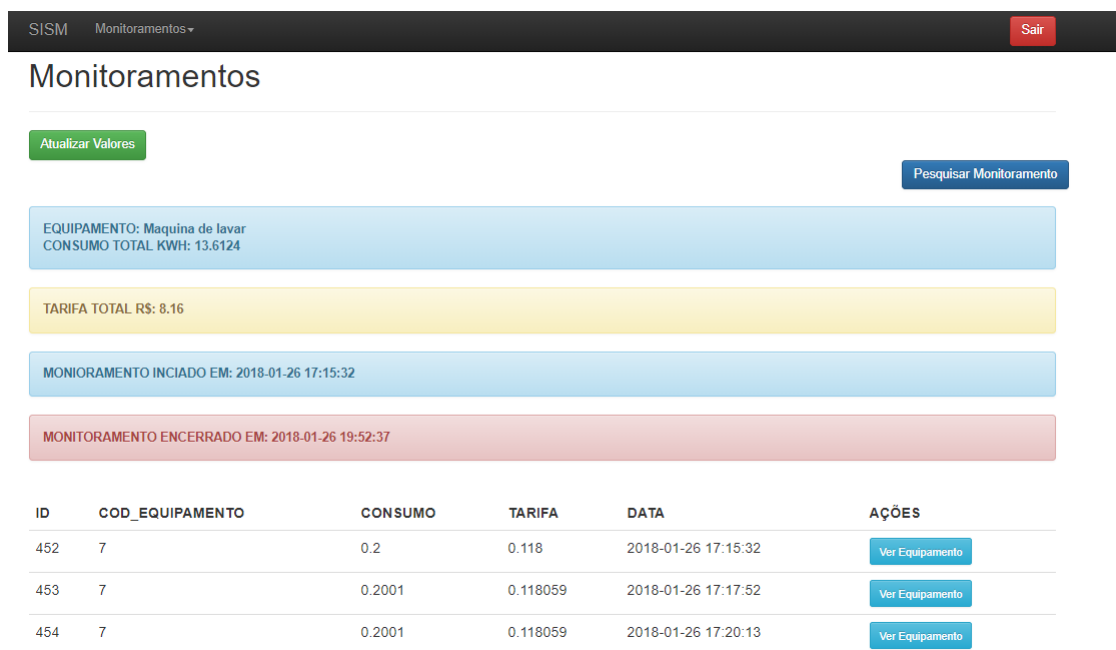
SISM Monitoramentos▾ Sair

Monitoramentos

Atualizar Valores

Pesquisar Monitoramento

EQUIPAMENTO: Maquina de lavar
CONSUMO TOTAL KWH: 13.6124

TARIFA TOTAL R$: 8.16

MONIORAMENTO INCIADO EM: 2018-01-26 17:15:32

MONITORAMENTO ENCERRADO EM: 2018-01-26 19:52:37

| ID | COD_EQUIPAMENTO | CONSUMO | TARIFA | DATA | AÇÕES |
|---|---|---|---|---|---|
| 452 | 7 | 0.2 | 0.118 | 2018-01-26 17:15:32 | Ver Equipamento |
| 453 | 7 | 0.2001 | 0.118059 | 2018-01-26 17:17:52 | Ver Equipamento |
| 454 | 7 | 0.2001 | 0.118059 | 2018-01-26 17:20:13 | Ver Equipamento |